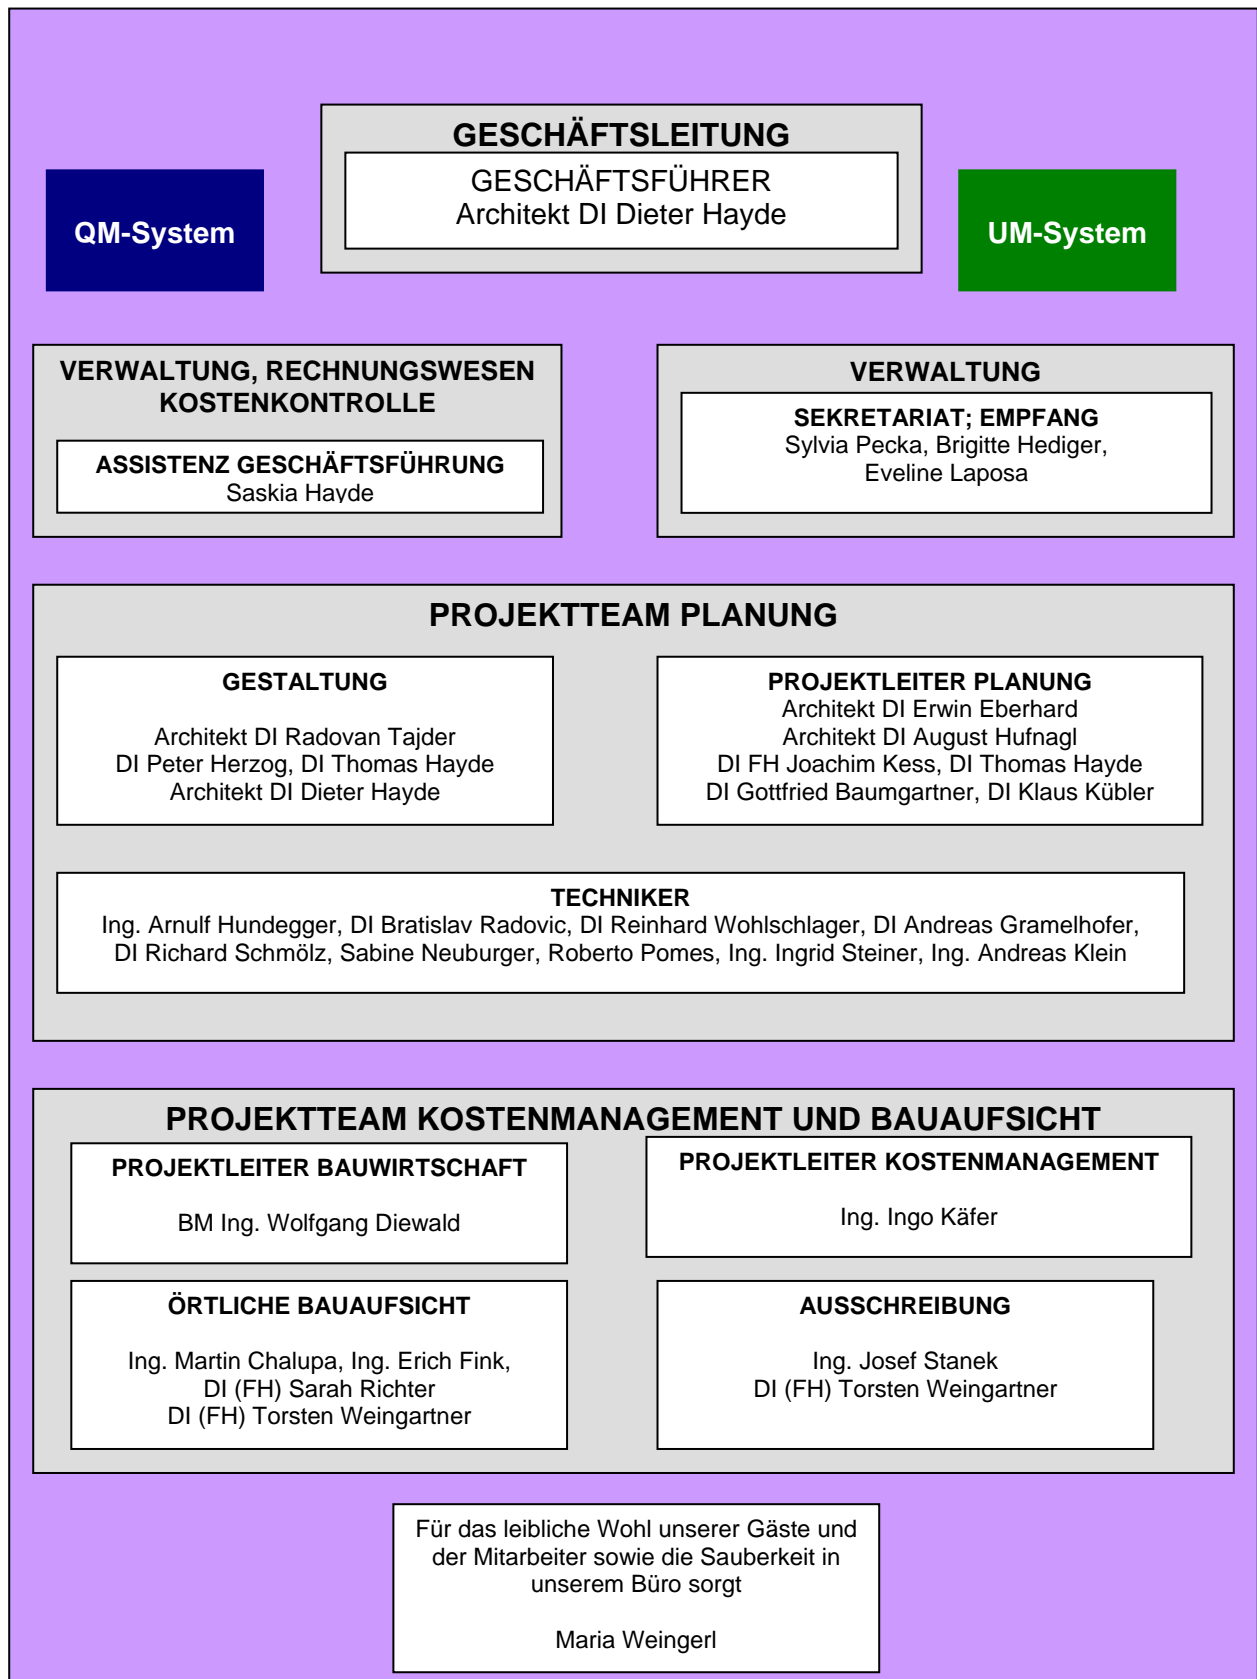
QM-System

GESCHÄFTSLEITUNG

GESCHÄFTSFÜHRER
Architekt DI Dieter Hayde

UM-System

VERWALTUNG, RECHNUNGSWESEN KOSTENKONTROLLE

ASSISTENZ GESCHÄFTSFÜHRUNG
Saskia Hayde

VERWALTUNG

SEKRETARIAT; EMPFANG
Sylvia Pecka, Brigitte Hediger, Eveline Laposa

PROJEKTTEAM PLANUNG

GESTALTUNG

Architekt DI Radovan Tajder
DI Peter Herzog, DI Thomas Hayde
Architekt DI Dieter Hayde

PROJEKTLEITER PLANUNG
Architekt DI Erwin Eberhard
Architekt DI August Hufnagl
DI FH Joachim Kess, DI Thomas Hayde
DI Gottfried Baumgartner, DI Klaus Kübler

TECHNIKER
Ing. Arnulf Hundegger, DI Bratislav Radovic, DI Reinhard Wohlschlager, DI Andreas Gramelhofer, DI Richard Schmölz, Sabine Neuburger, Roberto Pomes, Ing. Ingrid Steiner, Ing. Andreas Klein

PROJEKTTEAM KOSTENMANAGEMENT UND BAUAUFSICHT

PROJEKTLEITER BAUWIRTSCHAFT

BM Ing. Wolfgang Diewald

PROJEKTLEITER KOSTENMANAGEMENT

Ing. Ingo Käfer

ÖRTLICHE BAUAUFSICHT

Ing. Martin Chalupa, Ing. Erich Fink,
DI (FH) Sarah Richter
DI (FH) Torsten Weingartner

AUSSCHREIBUNG

Ing. Josef Stanek
DI (FH) Torsten Weingartner

Für das leibliche Wohl unserer Gäste und der Mitarbeiter sowie die Sauberkeit in unserem Büro sorgt

Maria Weingerl